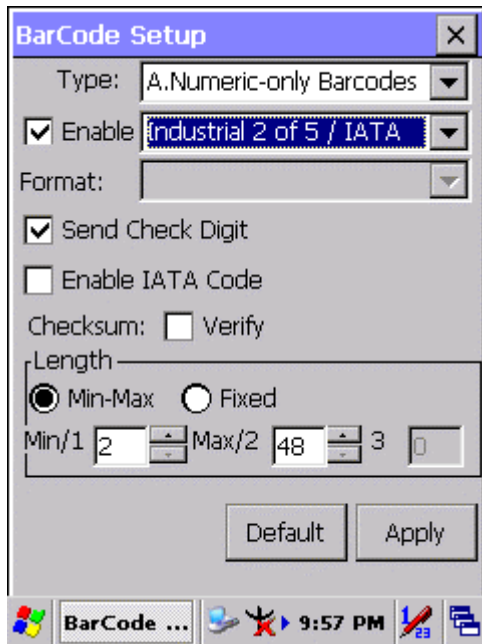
BarCode Setup ×

Type: A.Numeric-only Barcodes

Enable Industrial 2 of 5 / IATA

Format:

Send Check Digit

Enable IATA Code

Checksum: Verify

Length

Min-Max Fixed

Min/1 2 Max/2 48 3 0

Default Apply

BarCode ... 9:57 PM